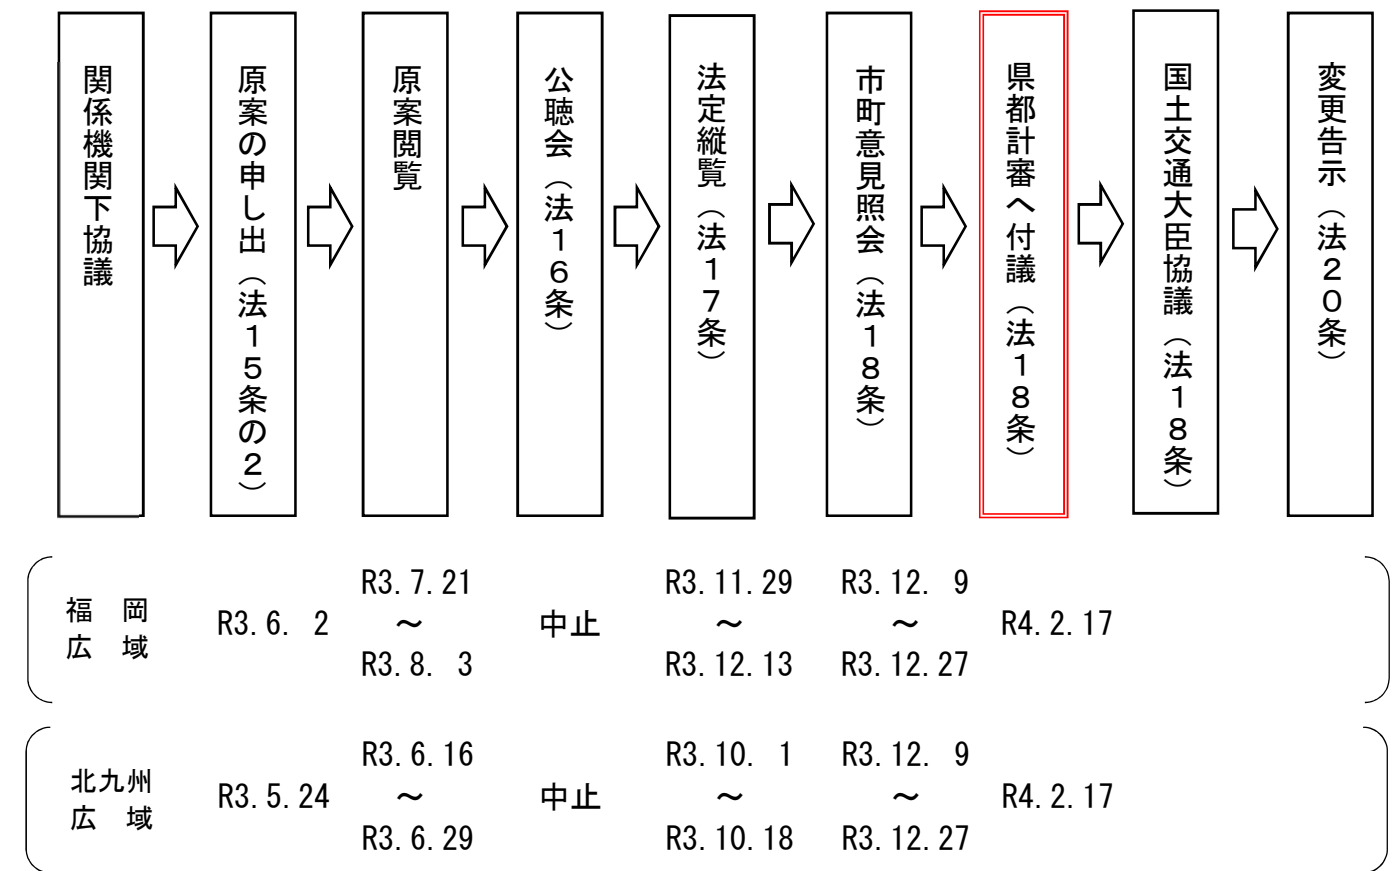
関係機関下協議

原案の申し出（法１５条の２）

原案閲覧

公聴会（法１６条）

法定縦覧（法１７条）

市町意見照会（法１８条）

県都計審へ付議（法１８条）

国土交通大臣協議（法１８条）

変更告示（法２０条）

| | | | | | | |
|---|---|---|---|---|---|---|
| 福岡広域 | R3.6. 2 | R3.7.21 ～ R3.8. 3 | 中止 | R3.11.29 ～ R3.12.13 | R3.12. 9 ～ R3.12.27 | R4.2.17 |
| 北九州広域 | R3.5.24 | R3.6.16 ～ R3.6.29 | 中止 | R3.10. 1 ～ R3.10.18 | R3.12. 9 ～ R3.12.27 | R4.2.17 |